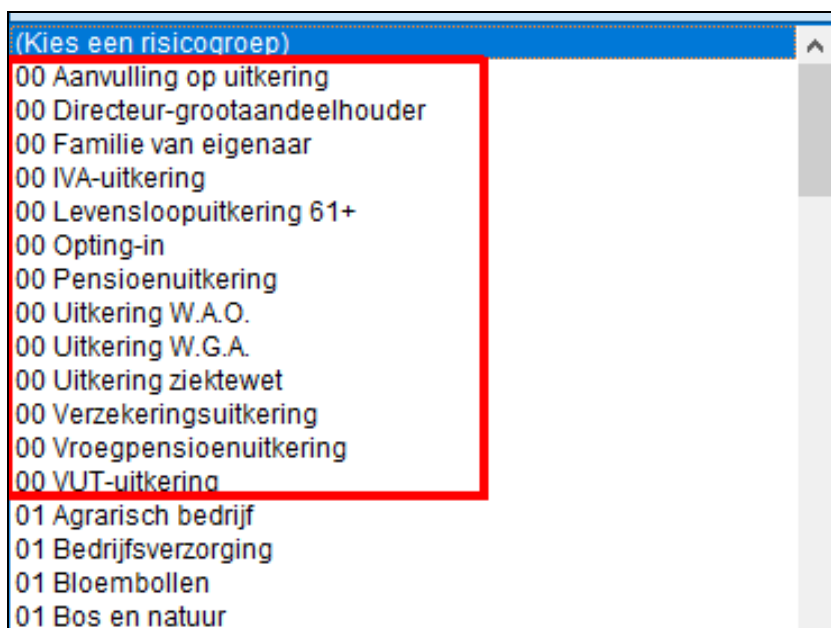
(Kies een risicogroep)
00 Aanvulling op uitkering
00 Directeur-grootaandeelhouder
00 Familie van eigenaar
00 IVA-uitkering
00 Levensloopuitkering 61+
00 Opting-in
00 Pensioenuitkering
00 Uitkering W.A.O.
00 Uitkering W.G.A.
00 Uitkering ziektewet
00 Verzekeringsuitkering
00 Vroegpensioenuitkering
00 VUT-uitkering
01 Agrarisch bedrijf
01 Bedrijfsverzorging
01 Bloembollen
01 Bos en natuur